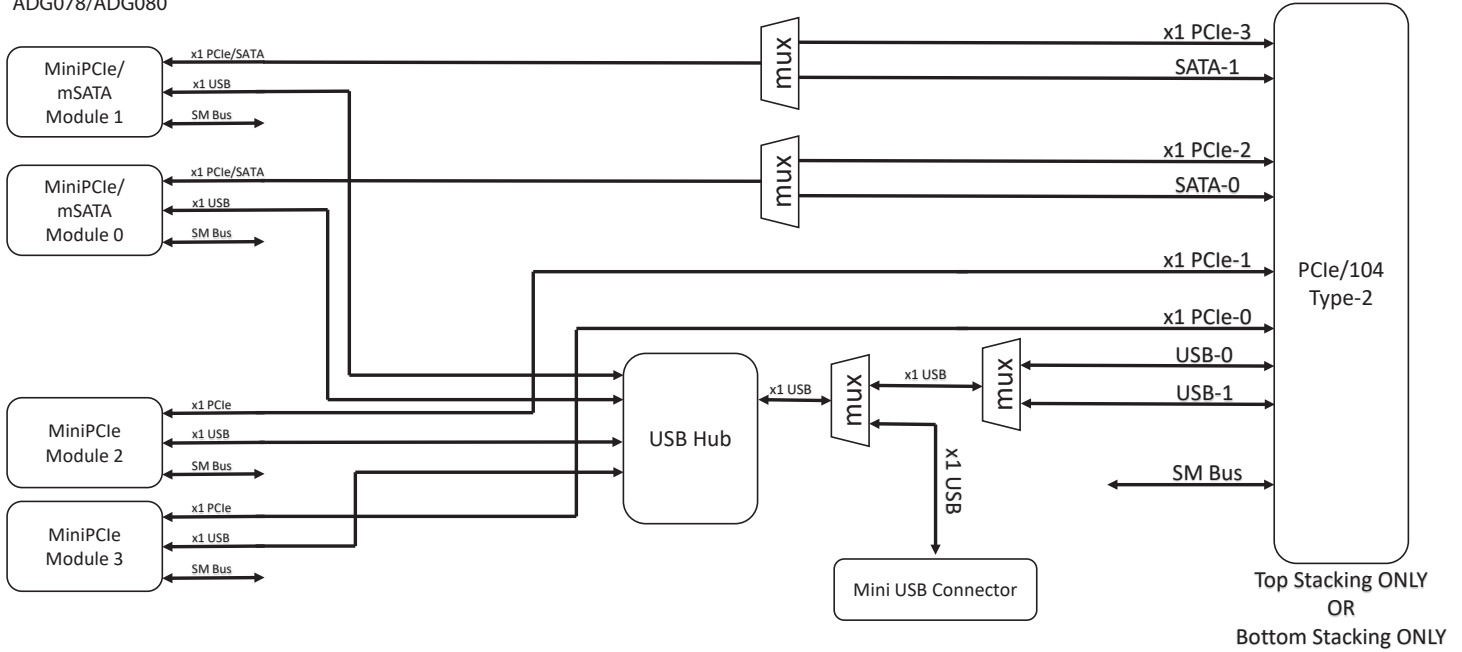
ADG078/ADG080

MiniPCIe/ mSATA Module 1

x1 PCIe/SATA

x1 USB

SM Bus

mux

x1 PCIe-3

SATA-1

MiniPCIe/ mSATA Module 0

x1 PCIe/SATA

x1 USB

SM Bus

mux

x1 PCIe-2

SATA-0

x1 PCIe-1

x1 PCIe-0

PCIe/104 Type-2

USB Hub

x1 USB

mux

x1 USB

mux

USB-0

USB-1

MiniPCIe Module 2

x1 PCIe

x1 USB

SM Bus

x1 USB

SM Bus

MiniPCIe Module 3

x1 PCIe

x1 USB

SM Bus

Mini USB Connector

Top Stacking ONLY
OR
Bottom Stacking ONLY